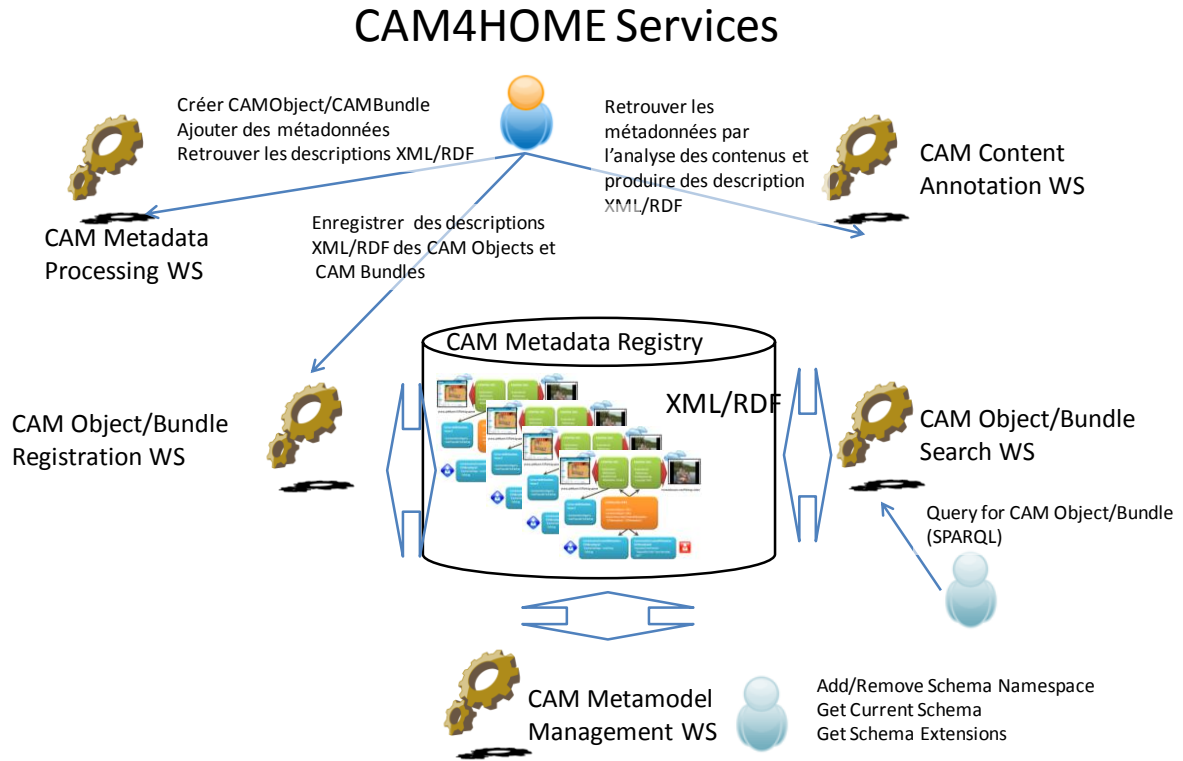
CAM4HOME Services

Créer CAMObject/CAMBundle
Ajouter des métadonnées
Retrouver les descriptions XML/RDF

Retrouver les métadonnées par l'analyse des contenus et produire des description XML/RDF

CAM Content Annotation WS

Enregistrer des descriptions XML/RDF des CAM Objects et CAM Bundles

CAM Metadata Processing WS

CAM Metadata Registry

XML/RDF

CAM Object/Bundle Registration WS

CAM Object/Bundle Search WS

Query for CAM Object/Bundle (SPARQL)

CAM Metamodel Management WS

Add/Remove Schema Namespace
Get Current Schema
Get Schema Extensions